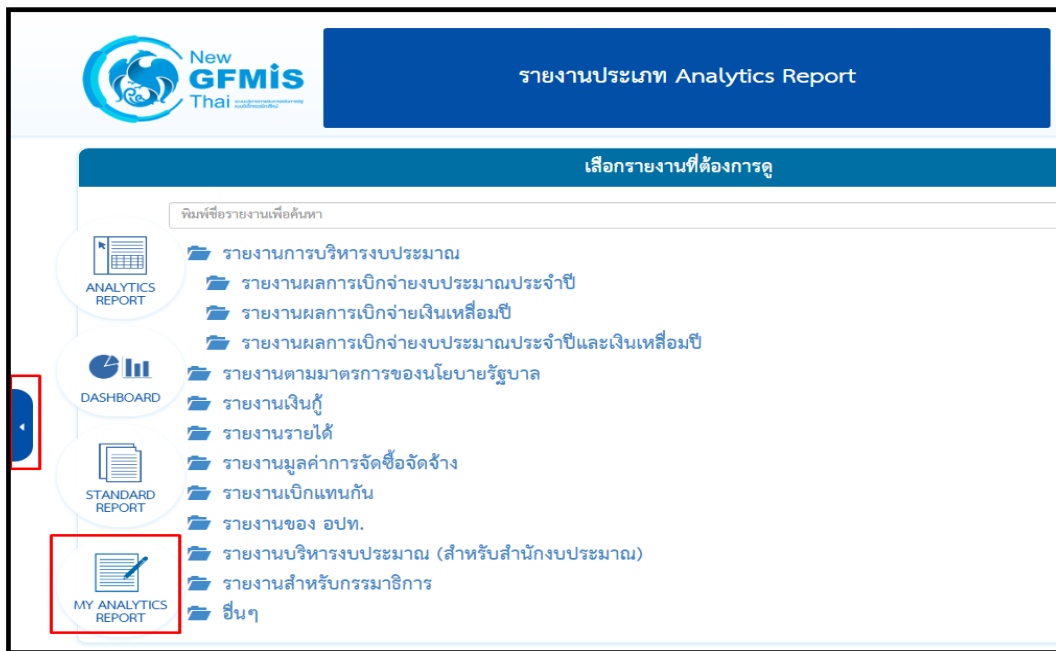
New GFMIS Thai

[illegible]

รายงานประเภท Analytics Report

เลือกรายงานที่ต้องการดู

พิมพ์ชื่อรายงานเพื่อค้นหา

ANALYTICS REPORT

DASHBOARD

STANDARD REPORT

MY ANALYTICS REPORT

รายงานการบริหารงบประมาณ
รายงานผลการเบิกจ่ายงบประมาณประจำปี
รายงานผลการเบิกจ่ายเงินเหลื่อมปี
รายงานผลการเบิกจ่ายงบประมาณประจำปีและเงินเหลื่อมปี
รายงานตามมาตรการของนโยบายรัฐบาล
รายงานเงินกู้
รายงานรายได้
รายงานมูลค่าการจัดซื้อจัดจ้าง
รายงานเบิกแทนกัน
รายงานของ อปท.
รายงานบริหารงบประมาณ (สำหรับสำนักงบประมาณ)
รายงานสำหรับกรรมาธิการ
อื่นๆ